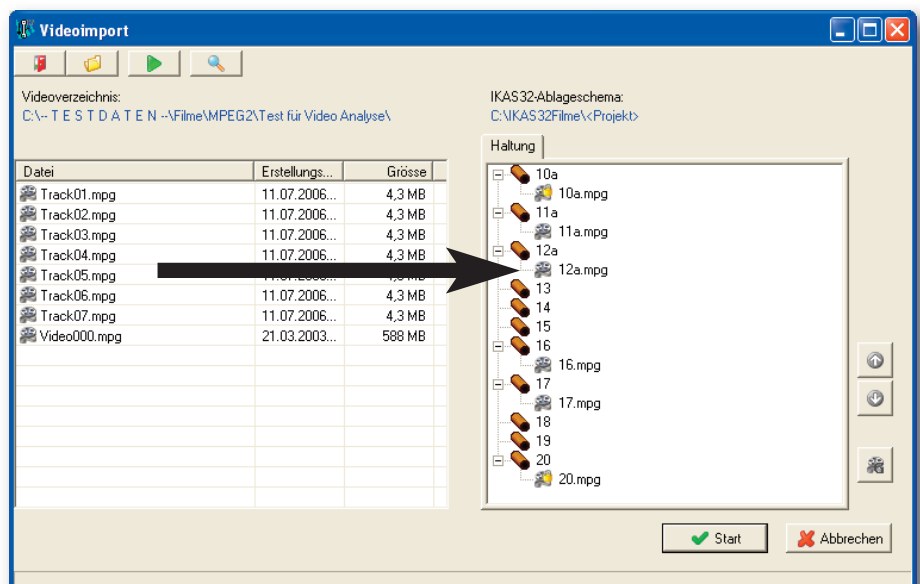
Videoimport

Videoverzeichnis:
C:\-- T E S T D A T E N --\Filme\MPEG2\Test für Video Analyse\

IKAS32-Ablageschema:
C:\IKAS32Filme\<Projekt>

| Datei | Erstellungs... | Grösse |
|---|---|---|
| Track01.mpg | 11.07.2006... | 4,3 MB |
| Track02.mpg | 11.07.2006... | 4,3 MB |
| Track03.mpg | 11.07.2006... | 4,3 MB |
| Track04.mpg | 11.07.2006... | 4,3 MB |
| Track05.mpg | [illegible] | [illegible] |
| Track06.mpg | 11.07.2006... | 4,3 MB |
| Track07.mpg | 11.07.2006... | 4,3 MB |
| Video000.mpg | 21.03.2003... | 588 MB |

Haltung

10a
10a.mpg
11a
11a.mpg
12a
12a.mpg
13
14
15
16
16.mpg
17
17.mpg
18
19
20
20.mpg

Start
Abbrechen